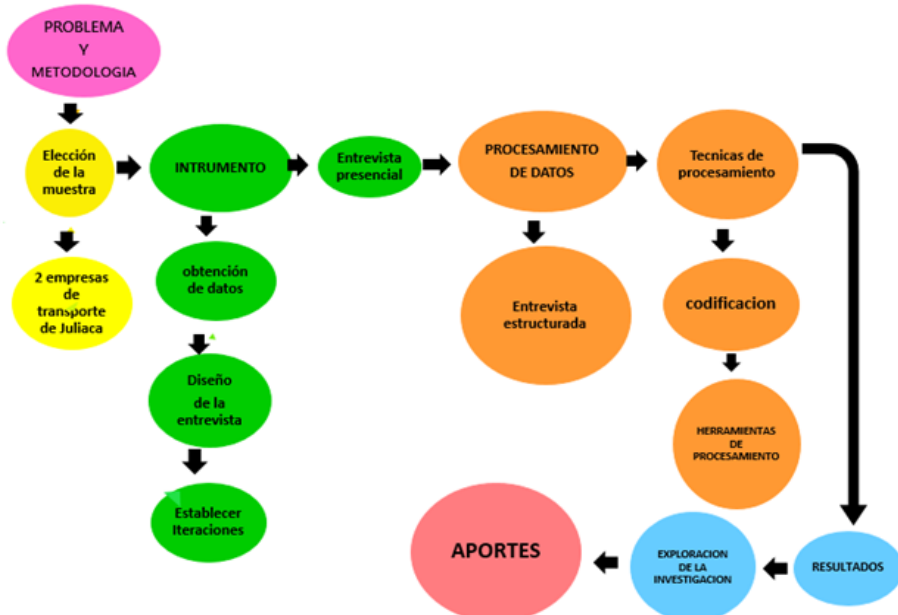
PROBLEMA Y METODOLOGIA

Elección de la muestra

2 empresas de transporte de Juliaca

INTRUMENTO

obtención de datos

Diseño de la entrevista

Establecer Iteraciones

Entrevista presencial

PROCESAMIENTO DE DATOS

Entrevista estructurada

Tecnicas de procesamiento

codificacion

HERRAMIENTAS DE PROCESAMIENTO

RESULTADOS

EXPLORACION DE LA INVESTIGACION

APORTES